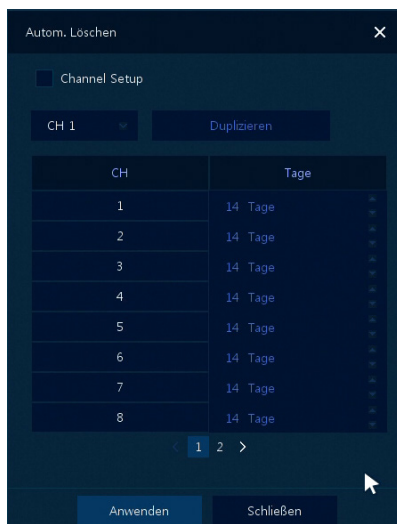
Autom. Löschen ✕

Channel Setup

CH 1

Duplizieren

| CH | Tage |
|---|---|
| 1 | 14 Tage |
| 2 | 14 Tage |
| 3 | 14 Tage |
| 4 | 14 Tage |
| 5 | 14 Tage |
| 6 | 14 Tage |
| 7 | 14 Tage |
| 8 | 14 Tage |

< 1 2 >

Anwenden Schließen